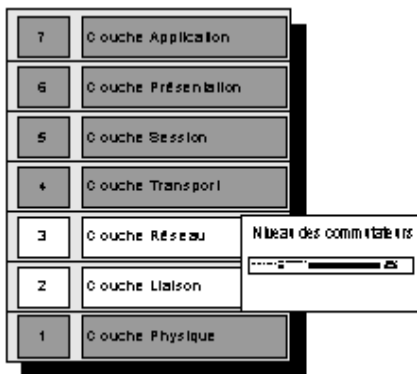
| 7 | Couche Application |
|---|---|
| 6 | Couche Présentation |
| 5 | Couche Session |
| 4 | Couche Transport |
| 3 | Couche Réseau |
| 2 | Couche Liaison |
| 1 | Couche Physique |

Niveau des commutateurs

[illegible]